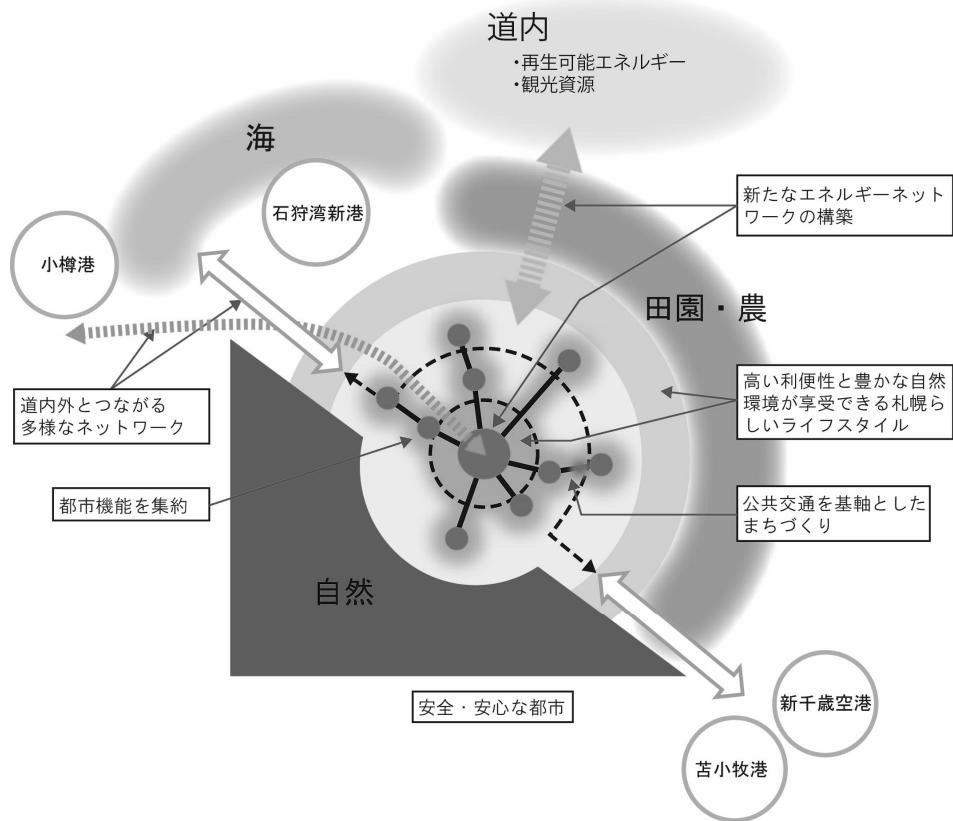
道内
・再生可能エネルギー
・観光資源

海

石狩湾新港

小樽港

新たなエネルギーネットワークの構築

田園・農

高い利便性と豊かな自然環境が享受できる札幌らしいライフスタイル

道内外とつながる多様なネットワーク

都市機能を集約

公共交通を基軸としたまちづくり

自然

安全・安心な都市

新千歳空港

苫小牧港